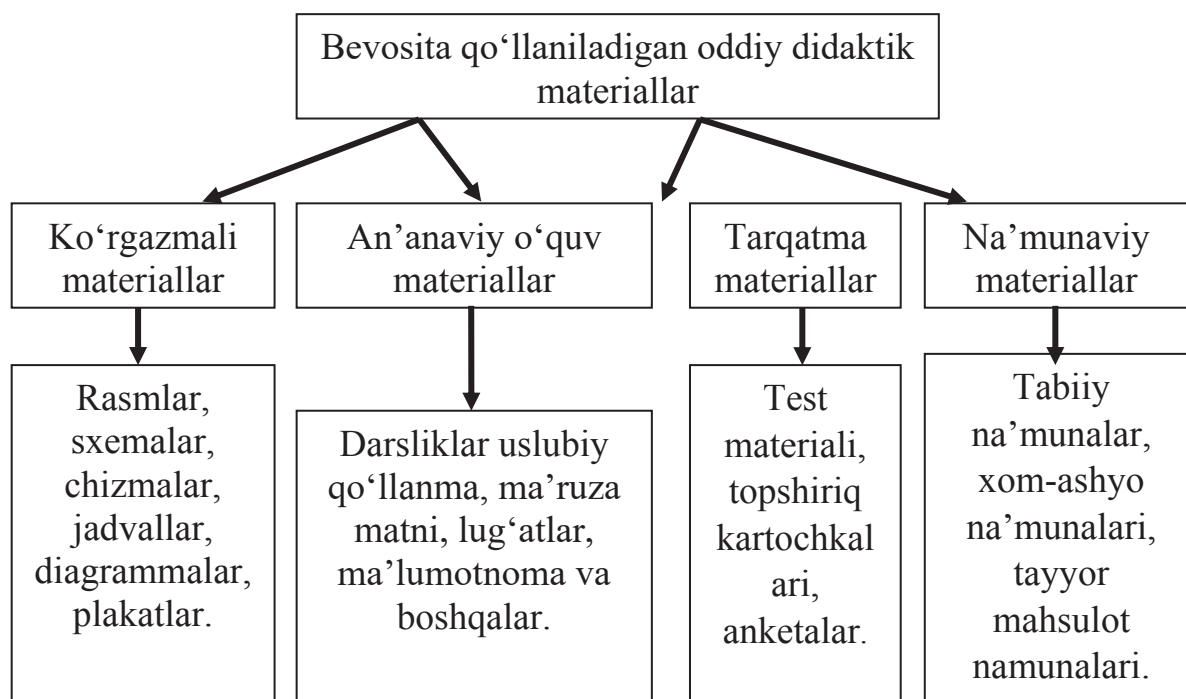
Bevosita qo‘llaniladigan oddiy didaktik materiallar

Ko‘rgazmali materiallar

An’anaviy o‘quv materiallar

Tarqatma materiallar

Na’munaviy materiallar

Rasmlar, sxemalar, chizmalar, jadvallar, diagrammalar, plakatlar.

Darsliklar uslubiy qo‘llanma, ma’ruza matni, lug‘atlar, ma’lumotnoma va boshqalar.

Test materiali, topshiriq kartochkal ari, anketalar.

Tabiiy na’munalar, xom-ashyo na’munalari, tayyor mahsulot namunalari.